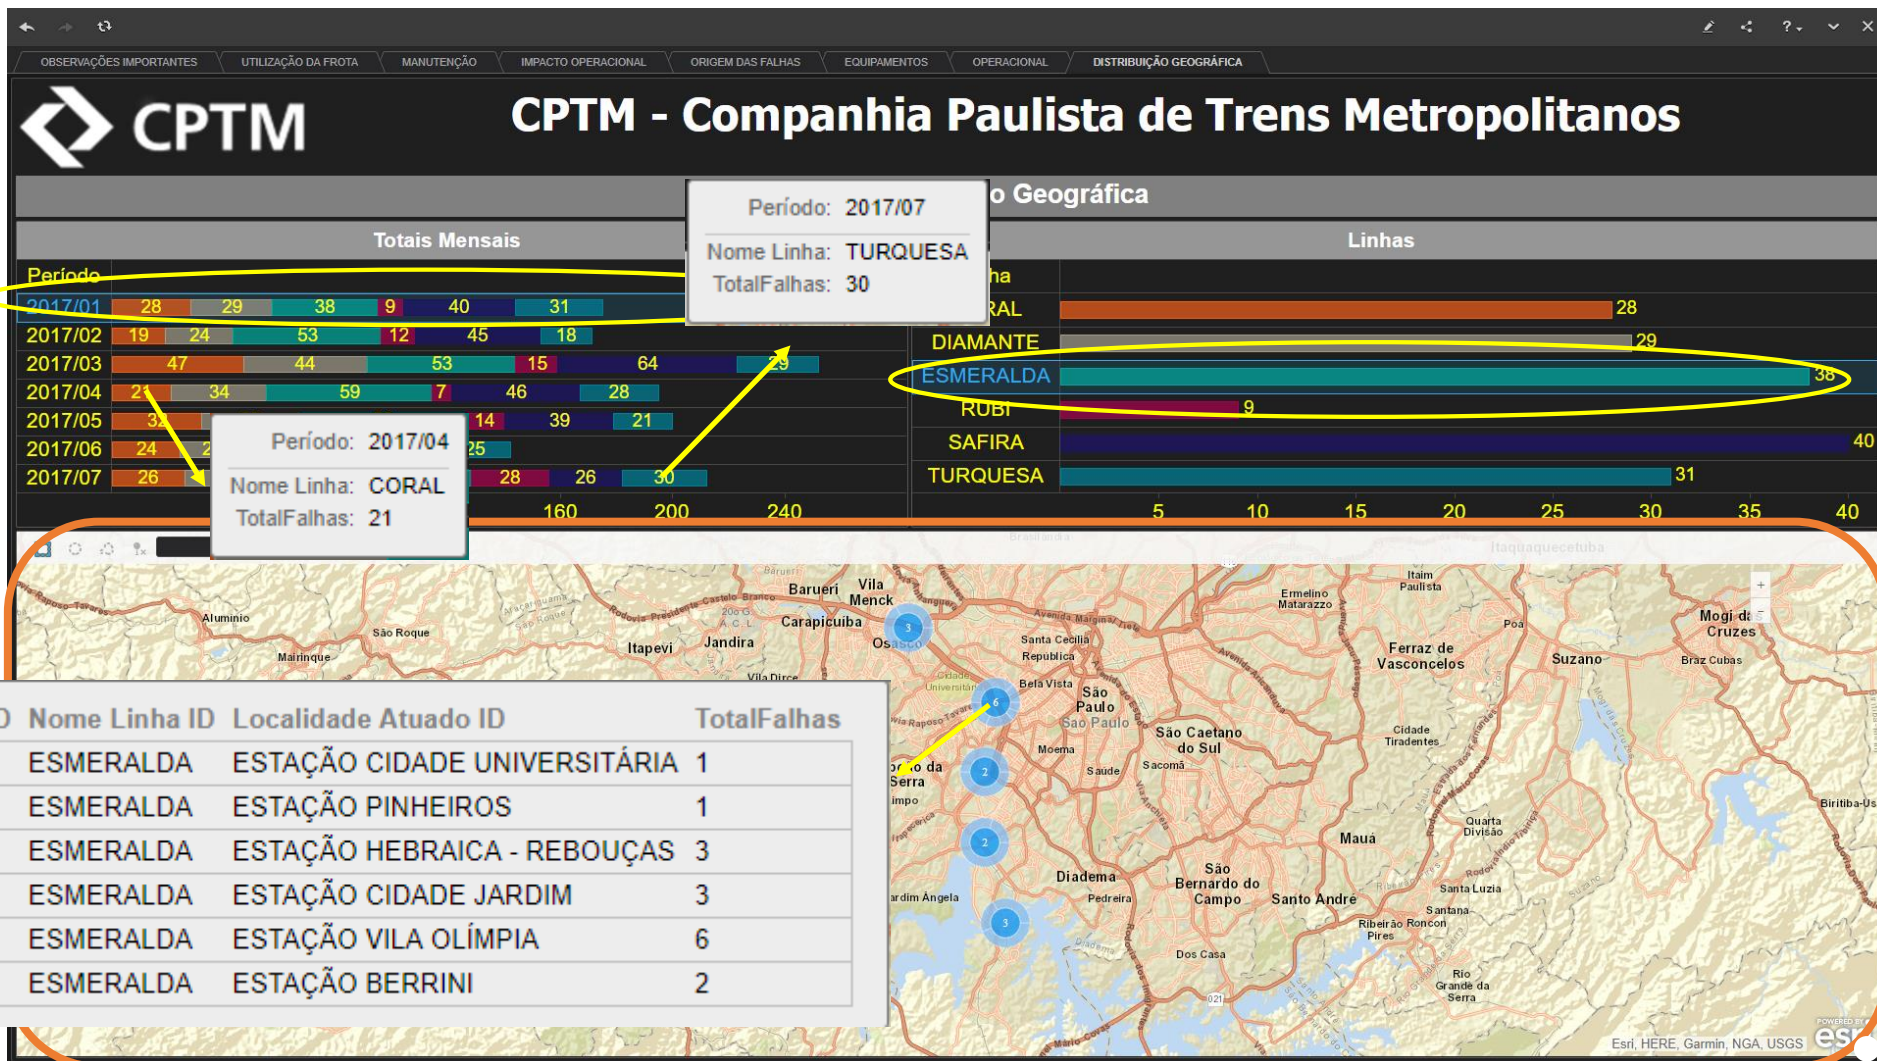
OBSERVAÇÕES IMPORTANTES | UTILIZAÇÃO DA FROTA | MANUTENÇÃO | IMPACTO OPERACIONAL | ORIGEM DAS FALHAS | EQUIPAMENTOS | OPERACIONAL | DISTRIBUIÇÃO GEOGRÁFICA

CPTM

CPTM - Companhia Paulista de Trens Metropolitanos

o Geográfica

Totais Mensais

Período
2017/01 28 29 38 9 40 31
2017/02 19 24 53 12 45 18
2017/03 47 44 53 15 64 29
2017/04 21 34 59 7 46 28
2017/05 32 14 39 21
2017/06 24 2 25
2017/07 26 28 26 30

160 200 240

Período: 2017/07
Nome Linha: TURQUESA
TotalFalhas: 30

Período: 2017/04
Nome Linha: CORAL
TotalFalhas: 21

Linhas

ha
RAL 28
DIAMANTE 29
ESMERALDA 38
RUBI 9
SAFIRA 40
TURQUESA 31

5 10 15 20 25 30 35 40

Barueri Vila Menck Carapicuíba Itapevi Jandira Osasco Alumínio São Roque Mairinque Santa Cecília República Bela Vista São Paulo Ermelino Matarazzo Itaim Paulista Ferraz de Vasconcelos Poá Suzano Mogi das Cruzes Braz Cubas São Caetano do Sul Moema Saude Sacomã Cidade Tiradentes Mauá Diadema São Bernardo do Campo Santo André Pedreira Dos Casa Ribeirão Pires Rio Grande da Serra Biritiba-Us Quarta Divisão Santa Luzia Santana Embu da Serra Jardim Ângela Itaquaquecetuba

| Nome Linha ID | Localidade Atuado ID | TotalFalhas |
|---|---|---|
| ESMERALDA | ESTAÇÃO CIDADE UNIVERSITÁRIA | 1 |
| ESMERALDA | ESTAÇÃO PINHEIROS | 1 |
| ESMERALDA | ESTAÇÃO HEBRAICA - REBOUÇAS | 3 |
| ESMERALDA | ESTAÇÃO CIDADE JARDIM | 3 |
| ESMERALDA | ESTAÇÃO VILA OLÍMPIA | 6 |
| ESMERALDA | ESTAÇÃO BERRINI | 2 |

3 6 2 2 3

Esri, HERE, Garmin, NGA, USGS